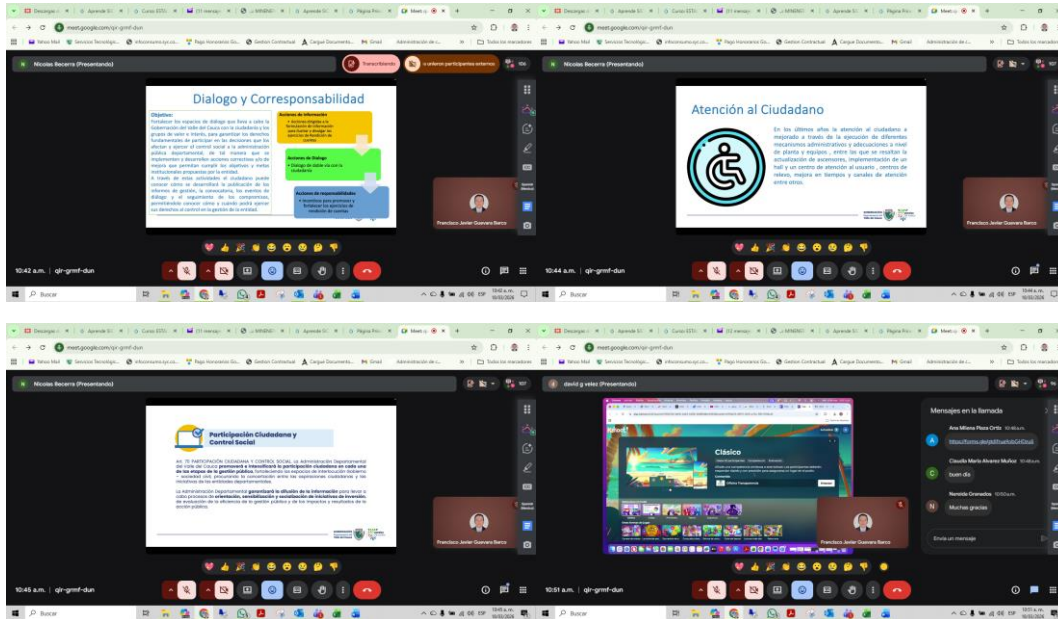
meet.google.com/qir-grmf-dun

Nicolas Becerra (Presentando)

Transcribiendo

Dialogo y Corresponsabilidad

Objetivo:

Acciones de Información

Acciones de Diálogo

Acciones de responsabilidades

Francisco Javier Guevara Barco

10:42 a.m. | qir-grmf-dun

Buscar

meet.google.com/qir-grmf-dun

Nicolas Becerra (Presentando)

Atención al Ciudadano

En los últimos años la atención al ciudadano a mejorado a través de la ejecución de diferentes mecanismos administrativos y adecuaciones a nivel de planta y equipos , entre las que se resaltan la actualización de ascensores, implementación de un hall y un centro de atención al usuario , centros de relevo, mejora en tiempos y canales de atención entre otros.

Francisco Javier Guevara Barco

10:44 a.m. | qir-grmf-dun

Buscar

meet.google.com/qir-grmf-dun

Nicolas Becerra (Presentando)

Participación Ciudadana y Control Social

Francisco Javier Guevara Barco

10:45 a.m. | qir-grmf-dun

Buscar

meet.google.com/qir-grmf-dun

david g velez (Presentando)

Clásico

Francisco Javier Guevara Barco

Mensajes en la llamada

Ana Milena Plaza Ortiz 10:46 a.m.

https://forms.gle/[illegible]

Claudia Maria Alvarez Muñoz 10:48 a.m.

buen dia

Nereida Granados 10:50 a.m.

Muchas gracias

Envía un mensaje

10:51 a.m. | qir-grmf-dun

Buscar